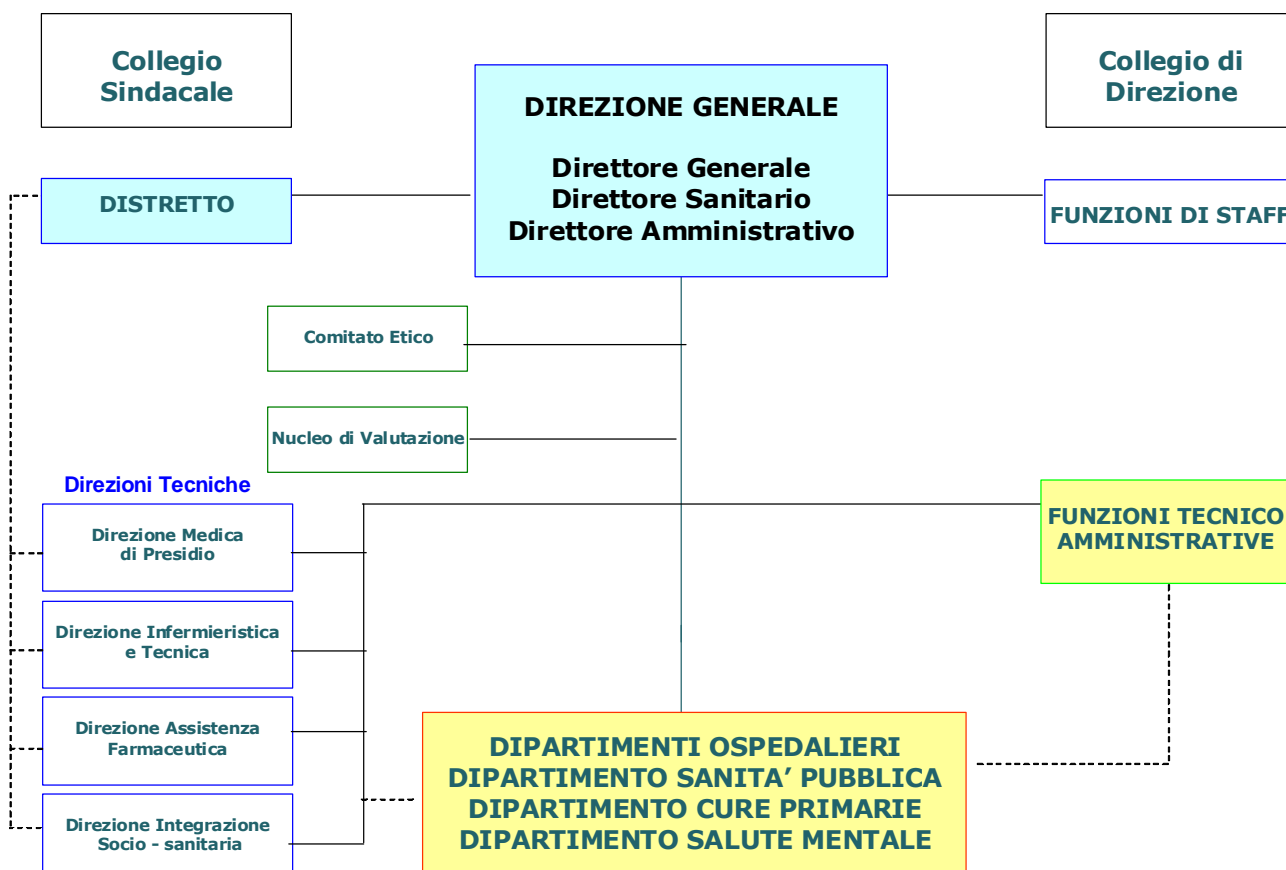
Collegio Sindacale

DIREZIONE GENERALE

Direttore Generale
Direttore Sanitario
Direttore Amministrativo

Collegio di Direzione

DISTRETTO

FUNZIONI DI STAFF

Comitato Etico

Nucleo di Valutazione

Direzioni Tecniche

Direzione Medica di Presidio

Direzione Infermieristica e Tecnica

Direzione Assistenza Farmaceutica

Direzione Integrazione Socio - sanitaria

FUNZIONI TECNICO AMMINISTRATIVE

DIPARTIMENTI OSPEDALIERI
DIPARTIMENTO SANITA' PUBBLICA
DIPARTIMENTO CURE PRIMARIE
DIPARTIMENTO SALUTE MENTALE